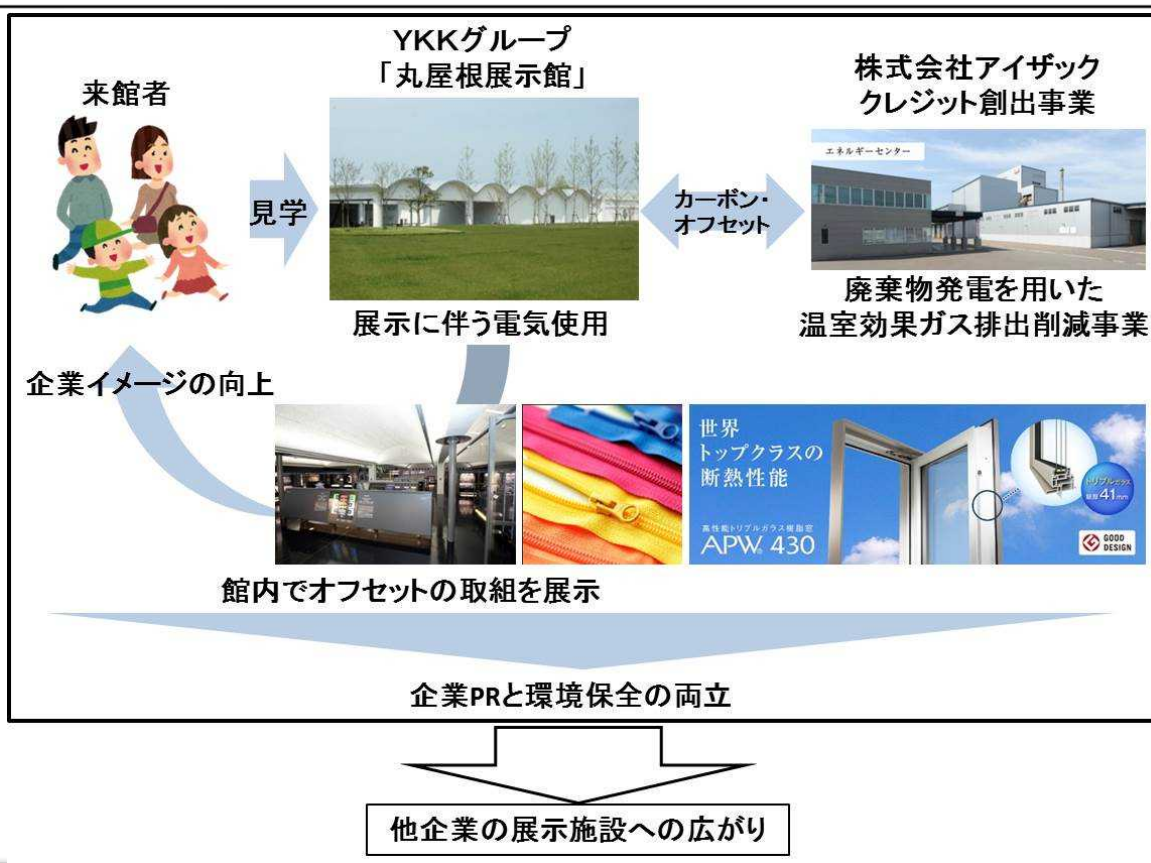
来館者

YKKグループ
「丸屋根展示館」

株式会社アイザック
クレジット創出事業

見学

カーボン・オフセット

エネルギーセンター

展示に伴う電気使用

廃棄物発電を用いた
温室効果ガス排出削減事業

企業イメージの向上

世界
トップクラスの
断熱性能

高性能トリプルガラス樹脂窓
APW 430

トリプルガラス
厚さ41mm

GOOD DESIGN

館内でオフセットの取組を展示

企業PRと環境保全の両立

他企業の展示施設への広がり